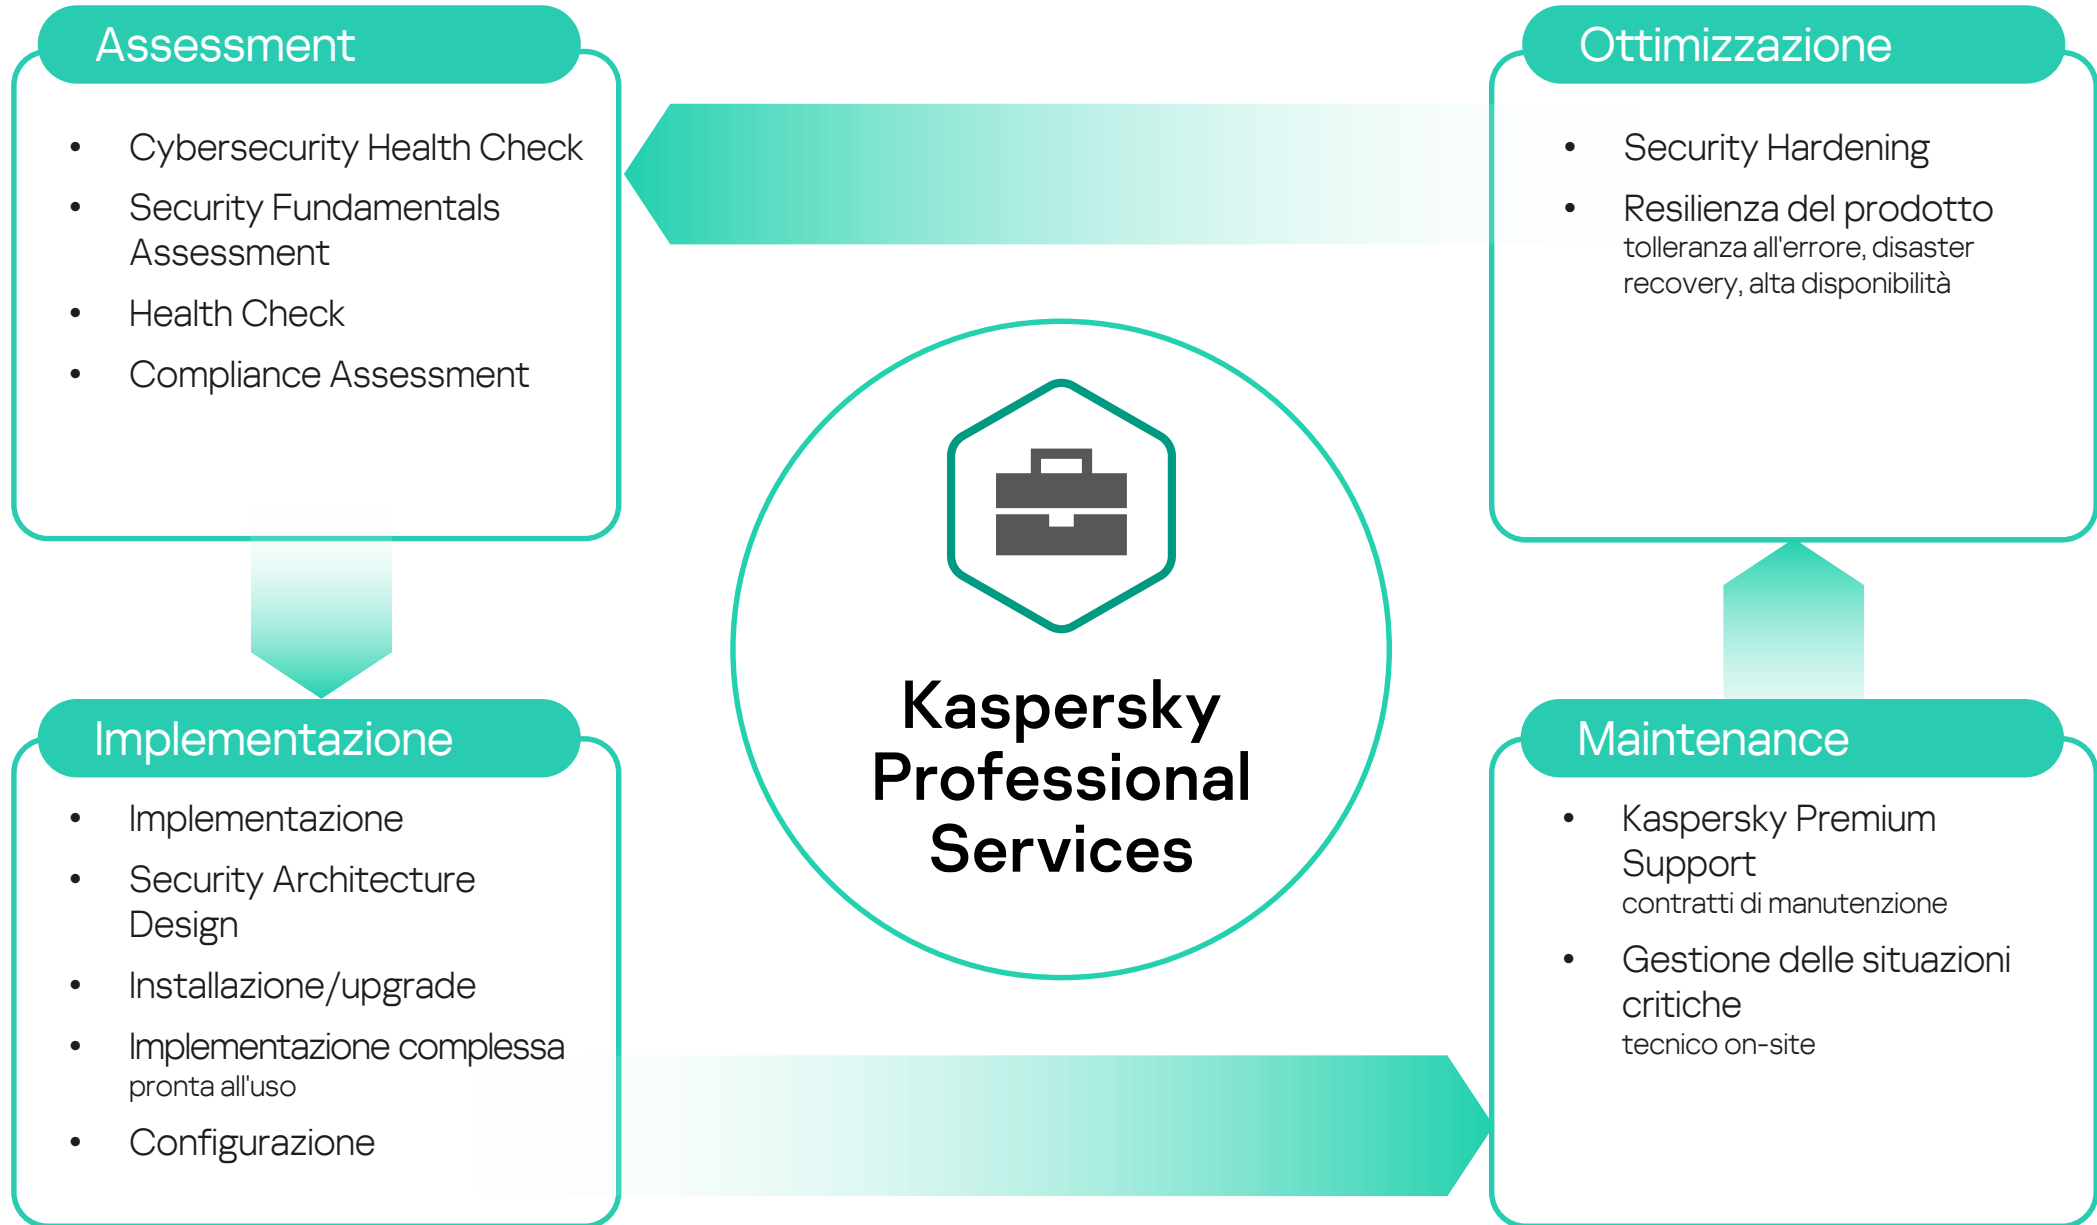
Assessment

- Cybersecurity Health Check
- Security Fundamentals Assessment
- Health Check
- Compliance Assessment

Ottimizzazione

- Security Hardening
- Resilienza del prodotto
tolleranza all'errore, disaster recovery, alta disponibilità

Kaspersky Professional Services

Implementazione

- Implementazione
- Security Architecture Design
- Installazione/upgrade
- Implementazione complessa
pronta all'uso
- Configurazione

Maintenance

- Kaspersky Premium Support
contratti di manutenzione
- Gestione delle situazioni critiche
tecnico on-site